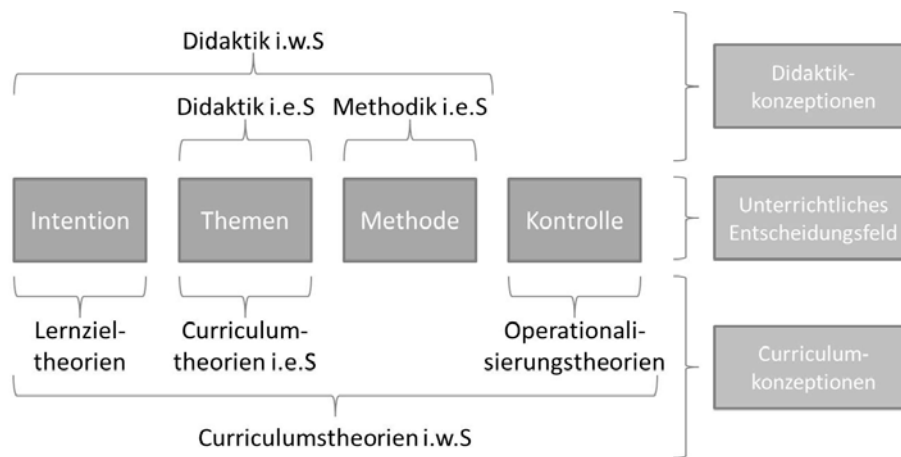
Didaktik i.w.S

Didaktik i.e.S

Methodik i.e.S

Didaktikkonzeptionen

Intention

Themen

Methode

Kontrolle

Unterrichtliches Entscheidungsfeld

Lernzieltheorien

Curriculumtheorien i.e.S

Operationalisierungstheorien

Curriculumkonzeptionen

Curriculumstheorien i.w.S